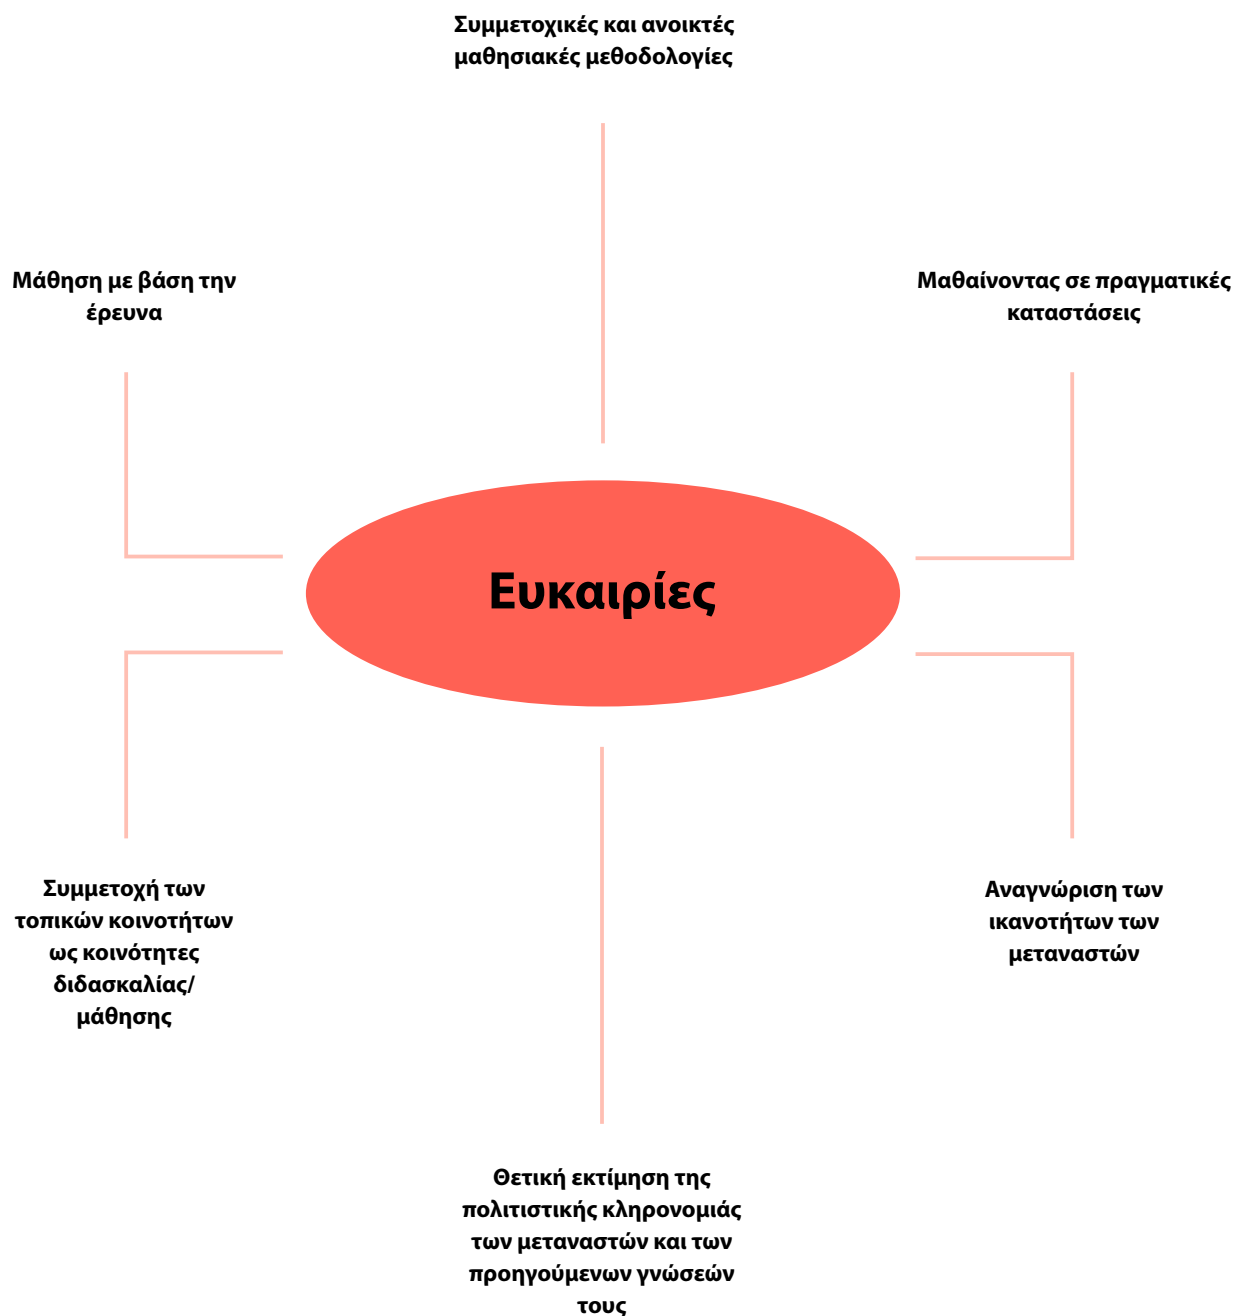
Συμμετοχικές και ανοικτές μαθησιακές μεθοδολογίες

Μάθηση με βάση την έρευνα

Μαθαίνοντας σε πραγματικές καταστάσεις

Ευκαιρίες

Συμμετοχή των τοπικών κοινοτήτων ως κοινότητες διδασκαλίας/ μάθησης

Αναγνώριση των ικανοτήτων των μεταναστών

Θετική εκτίμηση της πολιτιστικής κληρονομιάς των μεταναστών και των προηγούμενων γνώσεών τους